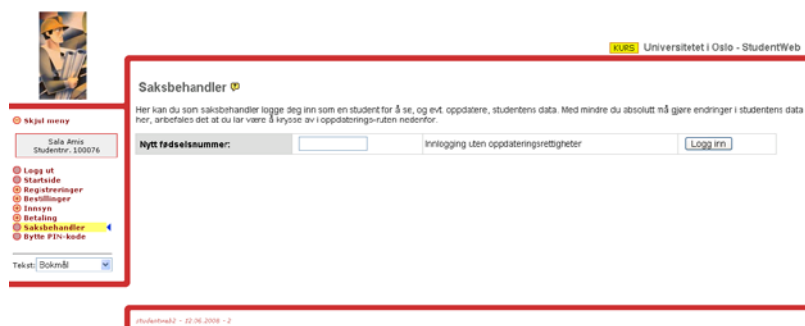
KURS Universitetet i Oslo - StudentWeb

Skjul meny

Sala Amis
Studentnr: 100076

Logg ut
Startside
Registreringer
Bestillinger
Innsyn
Betaling
Saksbehandler
Bytte PIN-kode

Tekst: Bokmål

Saksbehandler

Her kan du som saksbehandler logge deg inn som en student for å se, og evt. oppdatere, studentens data. Med mindre du absolutt må gjøre endringer i studentens data her, anbefales det at du lar være å krysse av i oppdaterings-ruten nedenfor.

| Nytt fødselsnummer: | | Innlogging uten oppdateringsrettigheter | Logg inn |
|---|---|---|---|

studentweb2 - 12.06.2008 - 2